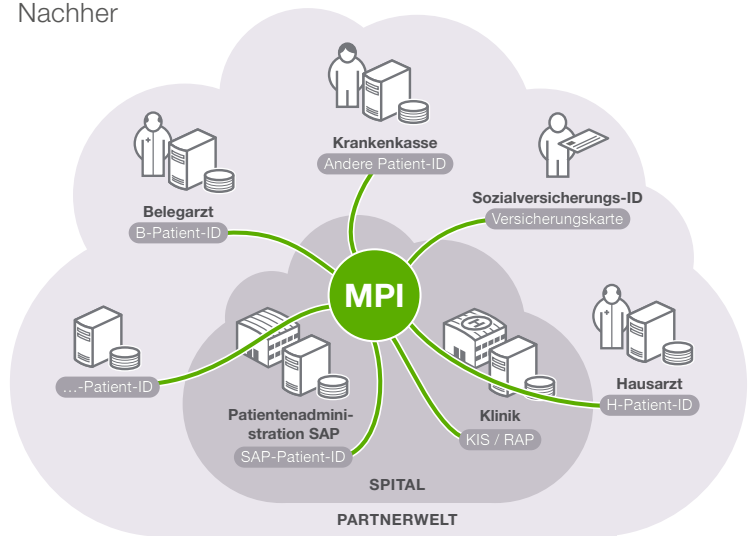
Nachher

Krankenkasse
Andere Patient-ID

Belegarzt
B-Patient-ID

Sozialversicherungs-ID
Versicherungskarte

MPI

...-Patient-ID

Hausarzt
H-Patient-ID

Patientenadministration SAP
SAP-Patient-ID

Klinik
KIS / RAP

SPITAL

PARTNERWELT